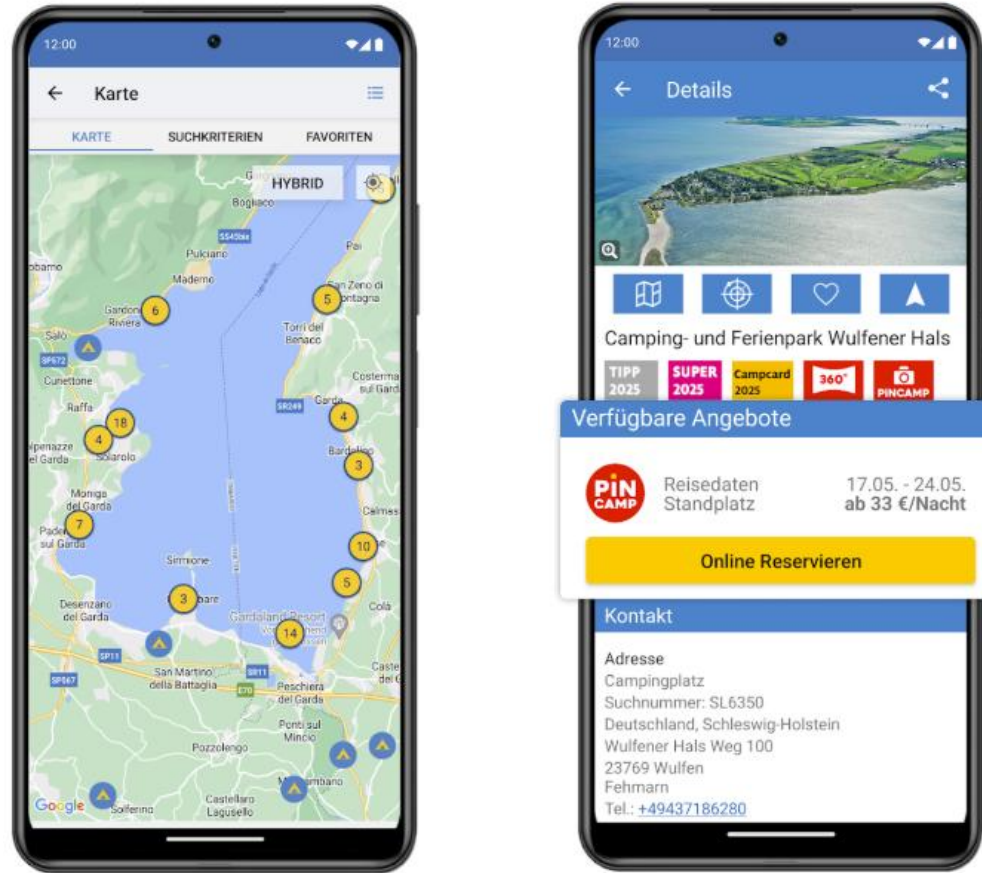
12:00

Karte

KARTE SUCHKRITERIEN FAVORITEN

HYBRID

Bogliaco
SS45bis
Pulciano
Maderno
Gardone Riviera
6
Salò
SP572
Cunettone
Raffa
18
4
Padenghe sul Garda
Soiarolo
Moniga del Garda
7
Padenghe sul Garda
Sirmione
3
Desenzano del Garda
SP11
SP567
San Martino della Battaglia
SR11
E70
Peschiera del Garda
Ponti sul Mincio
Pozzolengo
Castellaro Lagusello
Solferino
Google
Pai
San Zeno di Montagna
5
Torri del Benaco
SR249
Garda
4
Costermano sul Garda
Bardolino
3
Calmasino
10
5
Cola
Gardaland Resort
14
Castelnuovo del Garda

12:00

Details

Camping- und Ferienpark Wulfener Hals

TIPP 2025
SUPER 2025
Campcard 2025
360°
PINCAMP

Verfügbare Angebote

PIN CAMP
Reisedaten 17.05. - 24.05.
Standplatz ab 33 €/Nacht

Online Reservieren

Kontakt

Adresse
Campingplatz
Suchnummer: SL6350
Deutschland, Schleswig-Holstein
Wulfener Hals Weg 100
23769 Wulfen
Fehmarn
Tel.: +49437186280